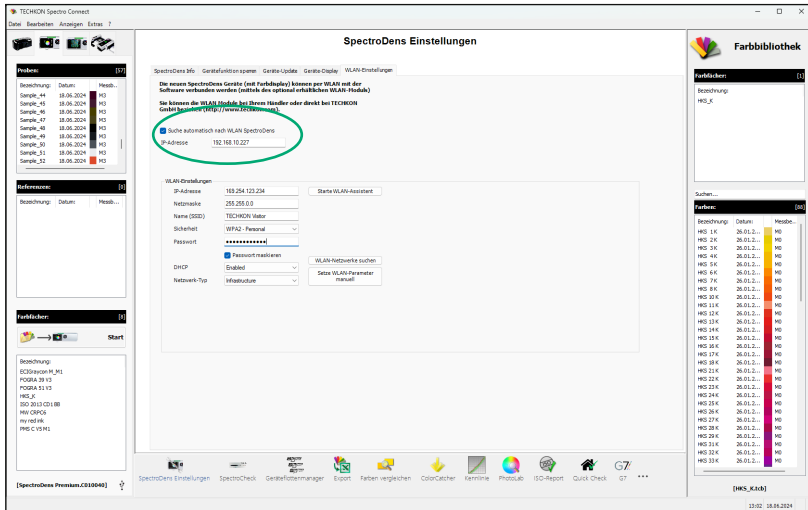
TECHKON Spectro Connect

Datei Bearbeiten Anzeigen Extras ?

SpectroDens Einstellungen

Farbbibliothek

Proben: [57]

| Bezeichnung: | Datum: | Messb... |
|---|---|---|
| Sample_44 | 18.06.2024 | M3 |
| Sample_45 | 18.06.2024 | M3 |
| Sample_46 | 18.06.2024 | M3 |
| Sample_47 | 18.06.2024 | M3 |
| Sample_48 | 18.06.2024 | M3 |
| Sample_49 | 18.06.2024 | M3 |
| Sample_50 | 18.06.2024 | M3 |
| Sample_51 | 18.06.2024 | M3 |
| Sample_52 | 18.06.2024 | M3 |

Referenzen: [0]

| Bezeichnung: | Datum: | Messb... |
|---|---|---|

Farbfächer: [8]

Start

Bezeichnung:
ECIGraycon M_M1
FOGRA 39 V3
FOGRA 51 V3
HKS_K
ISO 2013 CD18B
MW CRPC6
my red ink
PMS C V5 M1

[SpectroDens Premium.C010040]

SpectroDens Info | Gerätefunktion sperren | Geräte-Update | Geräte-Display | WLAN-Einstellungen

Die neuen SpectroDens Geräte (mit Farbdisplay) können per WLAN mit der Software verbunden werden (mittels des optional erhältlichen WLAN-Modul)

Sie können die WLAN Module bei Ihrem Händler oder direkt bei TECHKON GmbH beziehen (http://www.techkon.com)

Suche automatisch nach WLAN SpectroDens
IP-Adresse 192.168.10.227

WLAN-Einstellungen
IP-Adresse 169.254.123.234
Starte WLAN-Assistent
Netzmaske 255.255.0.0
Name (SSID) TECHKON Visitor
Sicherheit WPA2 - Personal
Passwort ••••••••••••••
Passwort maskieren
WLAN-Netzwerke suchen
DHCP Enabled
Setze WLAN-Parameter manuell
Netzwerk-Typ Infrastructure

SpectroDens Einstellungen | SpectroCheck | Gerätedatenmanager | Export | Farben vergleichen | ColorCatcher | Kennlinie | PhotoLab | ISO-Report | Quick Check | G7 | ...

Farbfächer: [1]
Bezeichnung:
HKS_K

Suchen....

Farben: [88]

| Bezeichnung: | Datum: | Messbe... |
|---|---|---|
| HKS 1 K | 26.01.2... | M0 |
| HKS 2 K | 26.01.2... | M0 |
| HKS 3 K | 26.01.2... | M0 |
| HKS 4 K | 26.01.2... | M0 |
| HKS 5 K | 26.01.2... | M0 |
| HKS 6 K | 26.01.2... | M0 |
| HKS 7 K | 26.01.2... | M0 |
| HKS 8 K | 26.01.2... | M0 |
| HKS 10 K | 26.01.2... | M0 |
| HKS 11 K | 26.01.2... | M0 |
| HKS 12 K | 26.01.2... | M0 |
| HKS 13 K | 26.01.2... | M0 |
| HKS 14 K | 26.01.2... | M0 |
| HKS 15 K | 26.01.2... | M0 |
| HKS 16 K | 26.01.2... | M0 |
| HKS 17 K | 26.01.2... | M0 |
| HKS 18 K | 26.01.2... | M0 |
| HKS 21 K | 26.01.2... | M0 |
| HKS 22 K | 26.01.2... | M0 |
| HKS 23 K | 26.01.2... | M0 |
| HKS 24 K | 26.01.2... | M0 |
| HKS 25 K | 26.01.2... | M0 |
| HKS 26 K | 26.01.2... | M0 |
| HKS 27 K | 26.01.2... | M0 |
| HKS 28 K | 26.01.2... | M0 |
| HKS 29 K | 26.01.2... | M0 |
| HKS 31 K | 26.01.2... | M0 |
| HKS 32 K | 26.01.2... | M0 |
| HKS 33 K | 26.01.2... | M0 |

[HKS_K.tcb]

13:02 18.06.2024